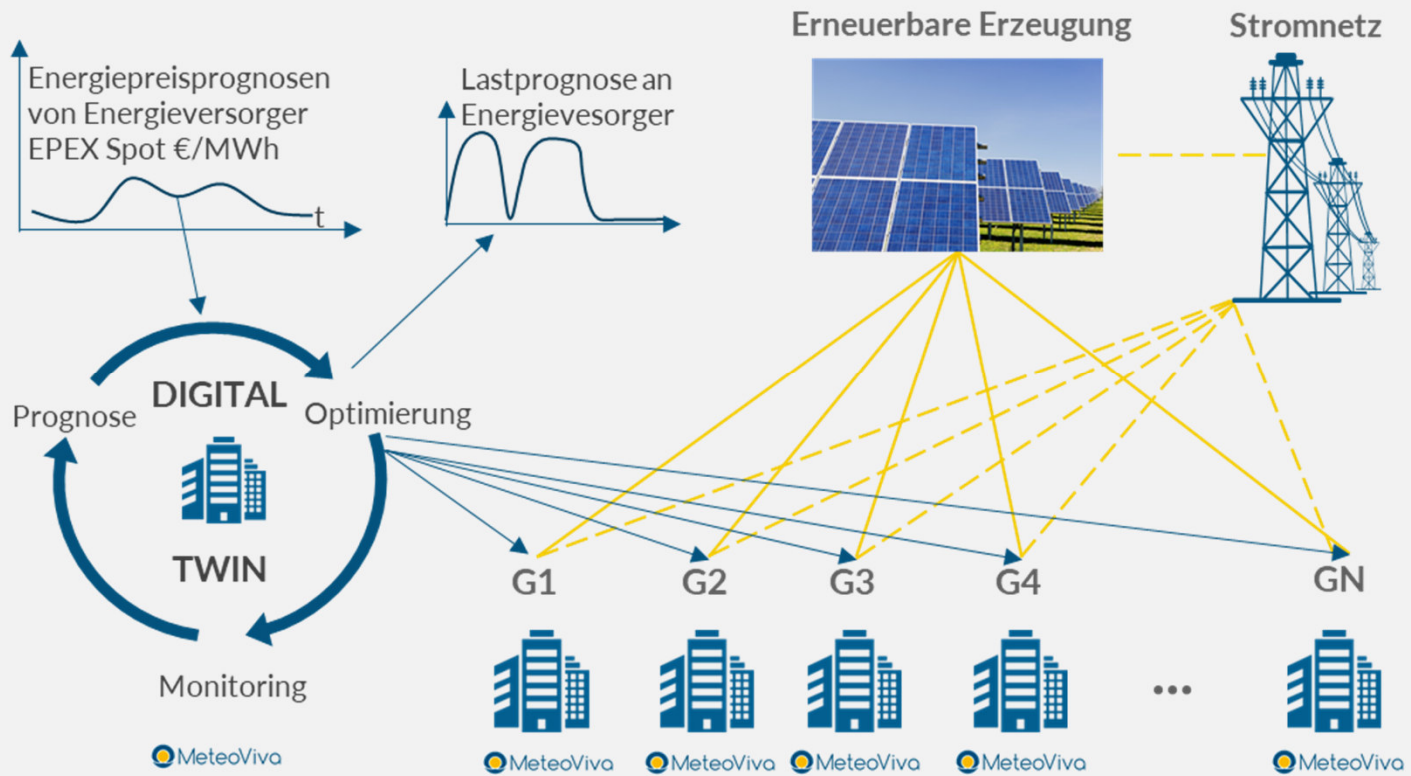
Energiepreisprognosen von Energieversorger EPEX Spot €/MWh

t

Lastprognose an Energievesorger

Erneuerbare Erzeugung

Stromnetz

DIGITAL

Prognose

Optimierung

TWIN

Monitoring

MeteoViva

G1

G2

G3

G4

GN

...

MeteoViva

MeteoViva

MeteoViva

MeteoViva

MeteoViva